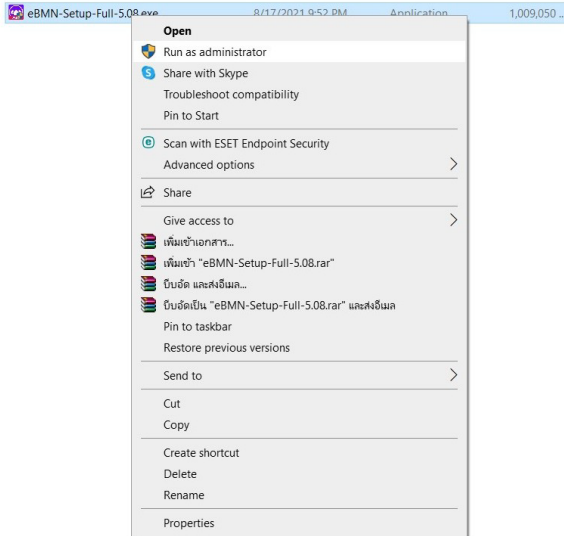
eBMN-Setup-Full-5.08.exe 8/17/2021 9:52 PM Application 1,009,050 ...

Open
Run as administrator
Share with Skype
Troubleshoot compatibility
Pin to Start
Scan with ESET Endpoint Security
Advanced options
Share
Give access to
เพิ่มเข้าเอกสาร...
เพิ่มเข้า "eBMN-Setup-Full-5.08.rar"
บีบอัด และส่งอีเมล...
บีบอัดเป็น "eBMN-Setup-Full-5.08.rar" และส่งอีเมล
Pin to taskbar
Restore previous versions
Send to
Cut
Copy
Create shortcut
Delete
Rename
Properties